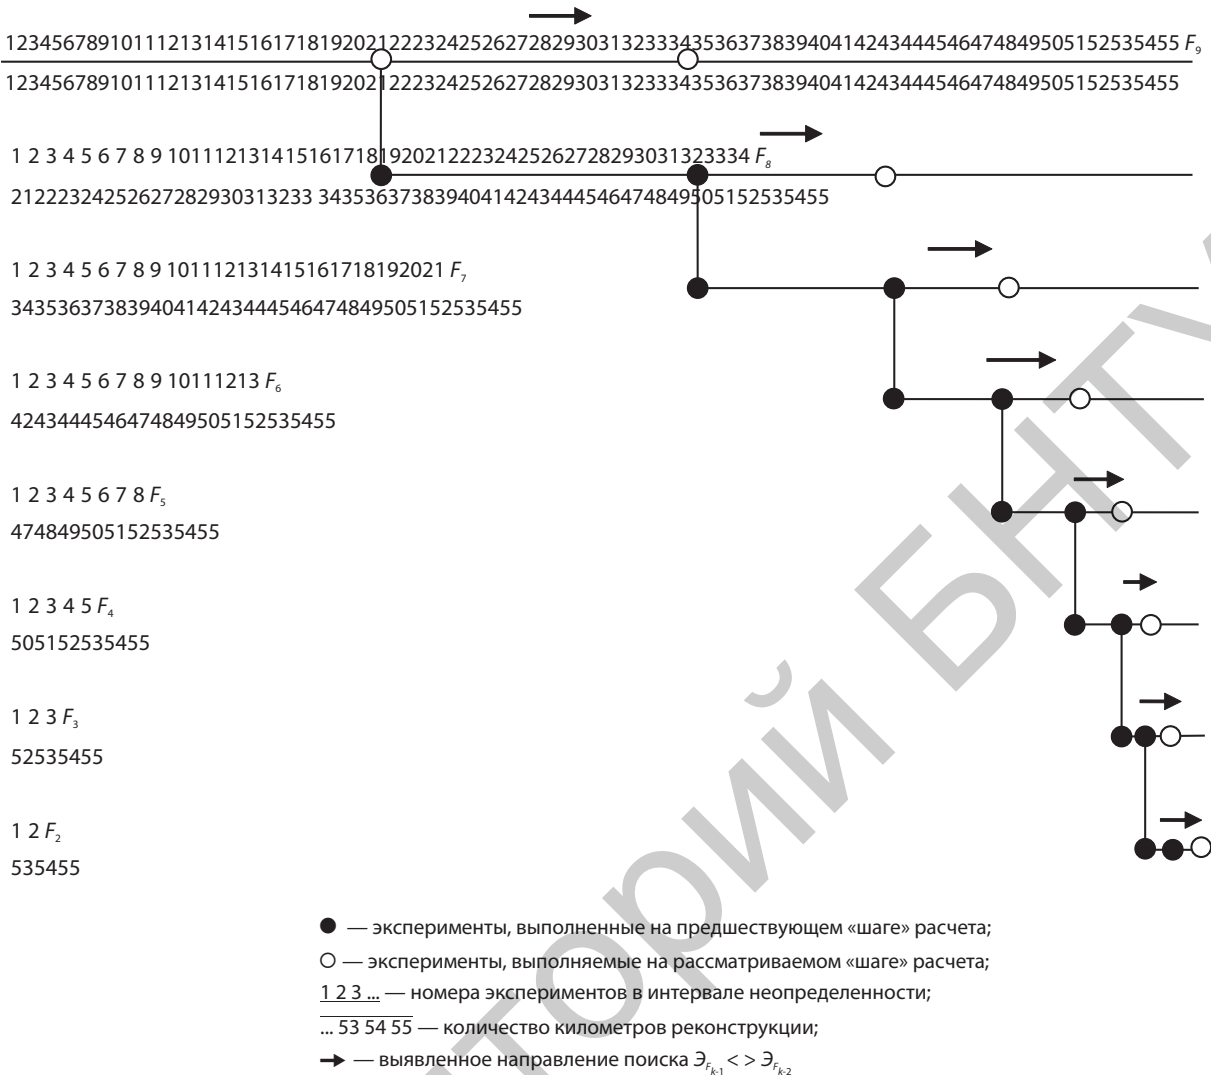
12345678910111213141516171819202122232425262728293031323334353637383940414243444546474849505152535455 $F_9$
12345678910111213141516171819202122232425262728293031323334353637383940414243444546474849505152535455

1 2 3 4 5 6 7 8 9 101112131415161718192021222324252627282930313233 34 $F_8$
2122232425262728293031323334353637383940414243444546474849505152535455

1 2 3 4 5 6 7 8 9 101112131415161718192021 $F_7$
3435363738394041424344454647484950515253545 5

1 2 3 4 5 6 7 8 9 10111213 $F_6$
4243444546474849505152535455

1 2 3 4 5 6 7 8 $F_5$
474849505152535455

1 2 3 4 5 $F_4$
505152535455

1 2 3 $F_3$
52535455

1 2 $F_2$
535455

— эксперименты, выполненные на предшествующем «шаге» расчета;
— эксперименты, выполняемые на рассматриваемом «шаге» расчета;
1 2 3 ... — номера экспериментов в интервале неопределенности;
... 53 54 55 — количество километров реконструкции;
— выявленное направление поиска $Э_{F_{k-1}} < > Э_{F_{k-2}}$